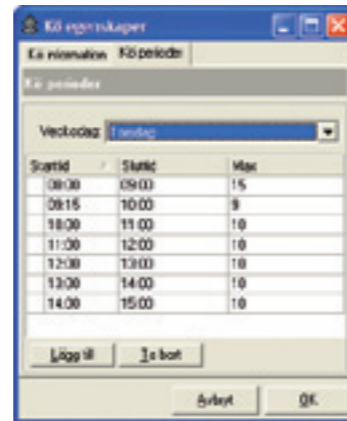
Kö egenskaper

Kö information | Kö perioder

Kö perioder

Veckodag: Tisdag

| Starttid | Sluttid | Max |
|---|---|---|
| 08:00 | 09:00 | 15 |
| 09:15 | 10:00 | 9 |
| 10:00 | 11:00 | 10 |
| 11:00 | 12:00 | 10 |
| 12:00 | 13:00 | 10 |
| 13:00 | 14:00 | 10 |
| 14:00 | 15:00 | 10 |

Lägg till | Ta bort

Avbryt | OK